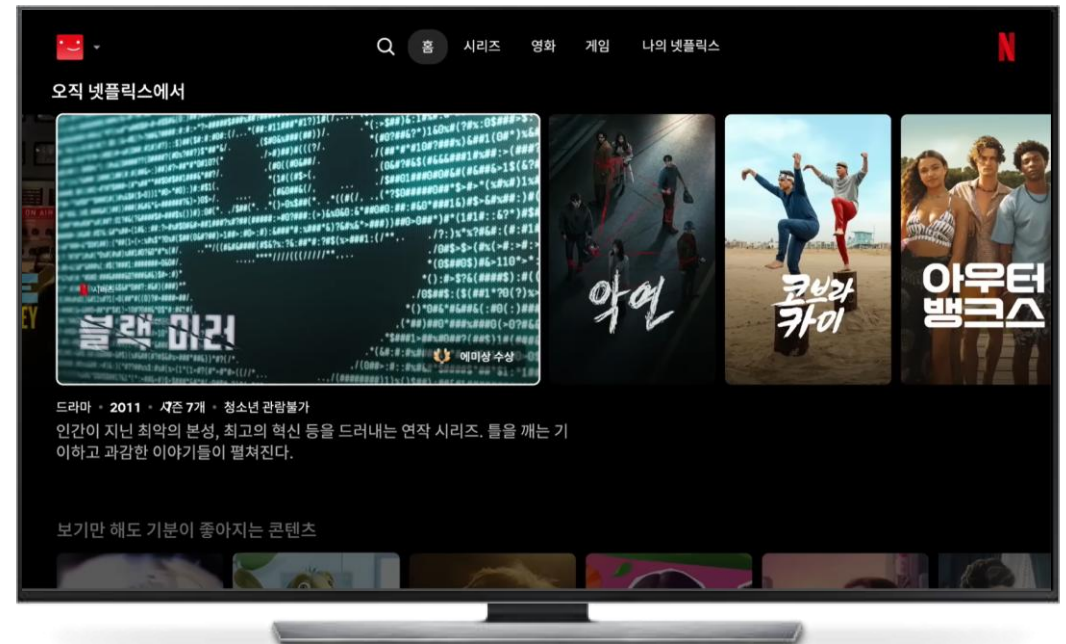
홈 시리즈 영화 게임 나의 넷플릭스

N

오직 넷플릭스에서

N 시리즈

블랙 미러

에미상 수상

악연

코브라 카이

아우터 뱅크스

드라마 • 2011 • 시즌 7개 • 청소년 관람불가

인간이 지닌 최악의 본성, 최고의 혁신 등을 드러내는 연작 시리즈. 틀을 깨는 기이하고 과감한 이야기들이 펼쳐진다.

보기만 해도 기분이 좋아지는 콘텐츠